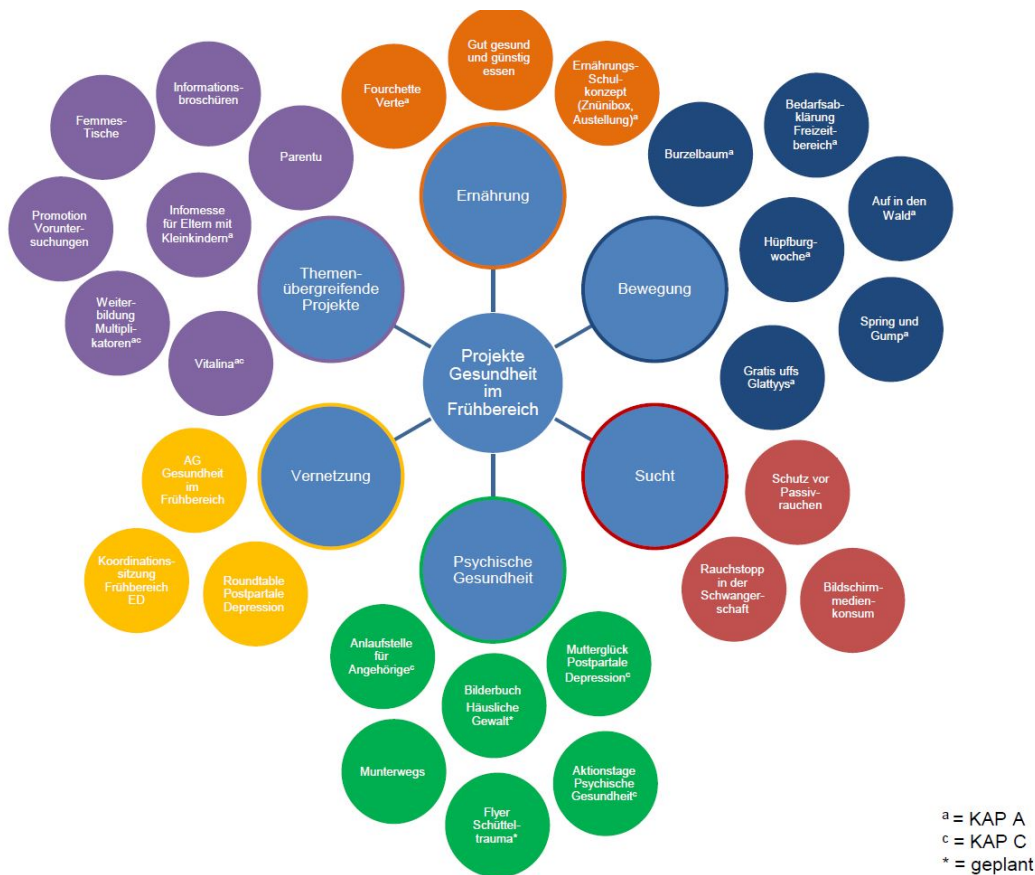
Projekte Gesundheit im Frühbereich

Ernährung

Fourchette Verte$^a$

Gut gesund und günstig essen

Ernährungs-Schulkonzept (Znünibox, Austellung)$^a$

Bewegung

Burzelbaum$^a$

Bedarfsabklärung Freizeitbereich$^a$

Auf in den Wald$^a$

Hüpfburgwoche$^a$

Spring und Gump$^a$

Gratis uffs Glattyys$^a$

Sucht

Schutz vor Passivrauchen

Rauchstopp in der Schwangerschaft

Bildschirmmedienkonsum

Psychische Gesundheit

Anlaufstelle für Angehörige$^c$

Mutterglück Postpartale Depression$^c$

Bilderbuch Häusliche Gewalt*

Munterwegs

Aktionstage Psychische Gesundheit$^c$

Flyer Schütteltrauma*

Vernetzung

AG Gesundheit im Frühbereich

Koordinationssitzung Frühbereich ED

Roundtable Postpartale Depression

Themenübergreifende Projekte

Informationsbroschüren

Femmes-Tische

Parentu

Promotion Voruntersuchungen

Infomesse für Eltern mit Kleinkindern$^a$

Weiterbildung Multiplikatoren$^{ac}$

Vitalina$^{ac}$

$^a$ = KAP A
$^c$ = KAP C
* = geplant